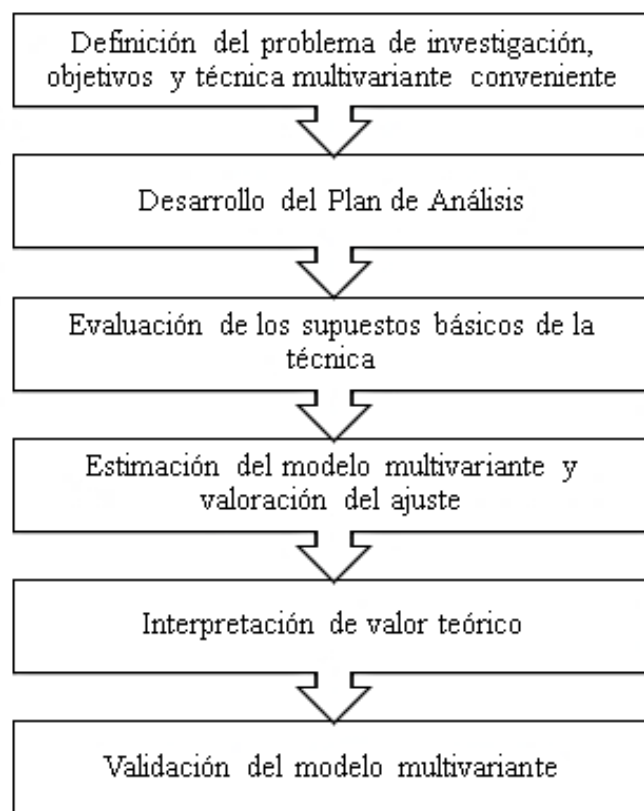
Definición del problema de investigación, objetivos y técnica multivariante conveniente

Desarrollo del Plan de Análisis

Evaluación de los supuestos básicos de la técnica

Estimación del modelo multivariante y valoración del ajuste

Interpretación de valor teórico

Validación del modelo multivariante